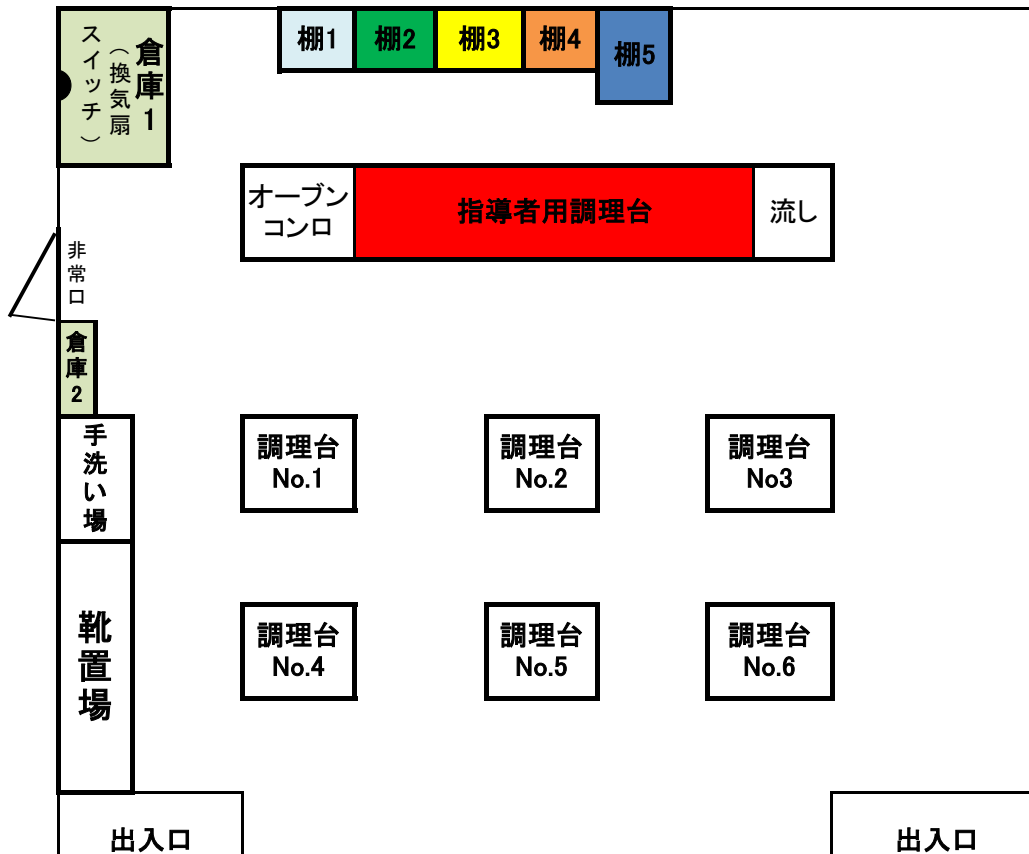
倉庫1
（換気扇スイッチ）

棚1 棚2 棚3 棚4 棚5

オーブンコンロ
指導者用調理台
流し

非常口

倉庫2

手洗い場

靴置場

調理台 No.1
調理台 No.2
調理台 No3

調理台 No.4
調理台 No.5
調理台 No.6

出入口
出入口